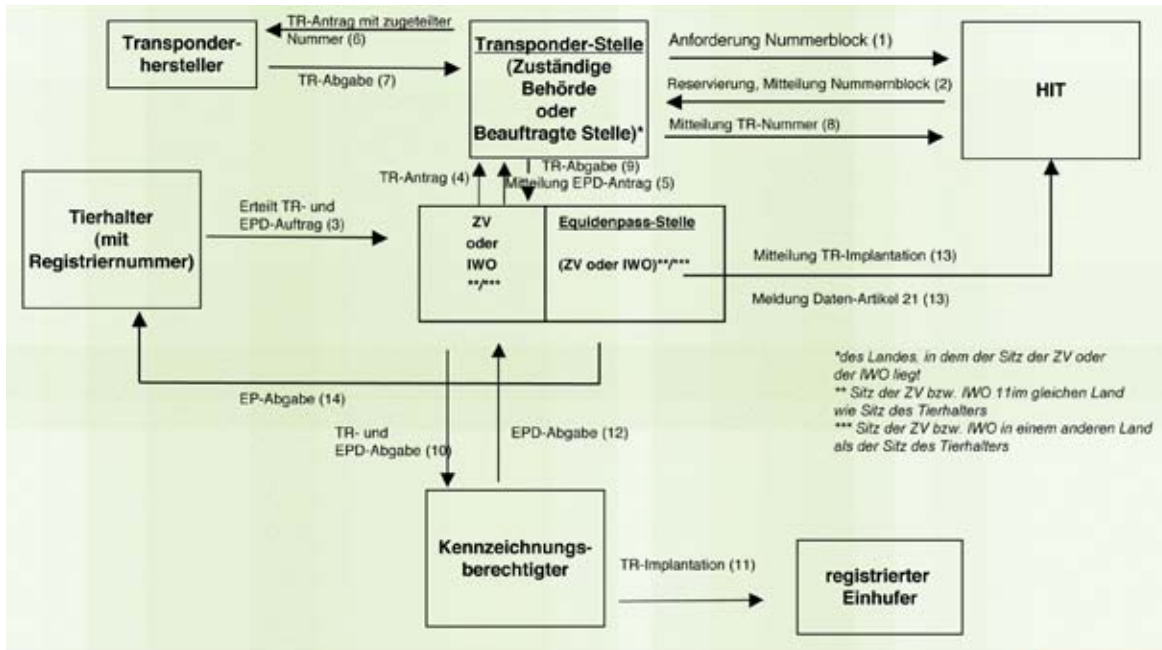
Transponderhersteller

TR-Antrag mit zugeteilter Nummer (6)

TR-Abgabe (7)

Transponder-Stelle (Zuständige Behörde oder Beauftragte Stelle)*

Anforderung Nummerblock (1)

Reservierung, Mitteilung Nummernblock (2)

Mitteilung TR-Nummer (8)

HIT

TR-Antrag (4)

TR-Abgabe (9)

Mitteilung EPD-Antrag (5)

Tierhalter (mit Registriernummer)

Erteilt TR- und EPD-Auftrag (3)

ZV oder IWO **/***

Equidenpass-Stelle

(ZV oder IWO)**/***

Mitteilung TR-Implantation (13)

Meldung Daten-Artikel 21 (13)

*des Landes, in dem der Sitz der ZV oder der IWO liegt
** Sitz der ZV bzw. IWO 11im gleichen Land wie Sitz des Tierhalters
*** Sitz der ZV bzw. IWO in einem anderen Land als der Sitz des Tierhalters

EP-Abgabe (14)

TR- und EPD-Abgabe (10)

EPD-Abgabe (12)

Kennzeichnungsberechtigter

TR-Implantation (11)

registrierter Einhufer